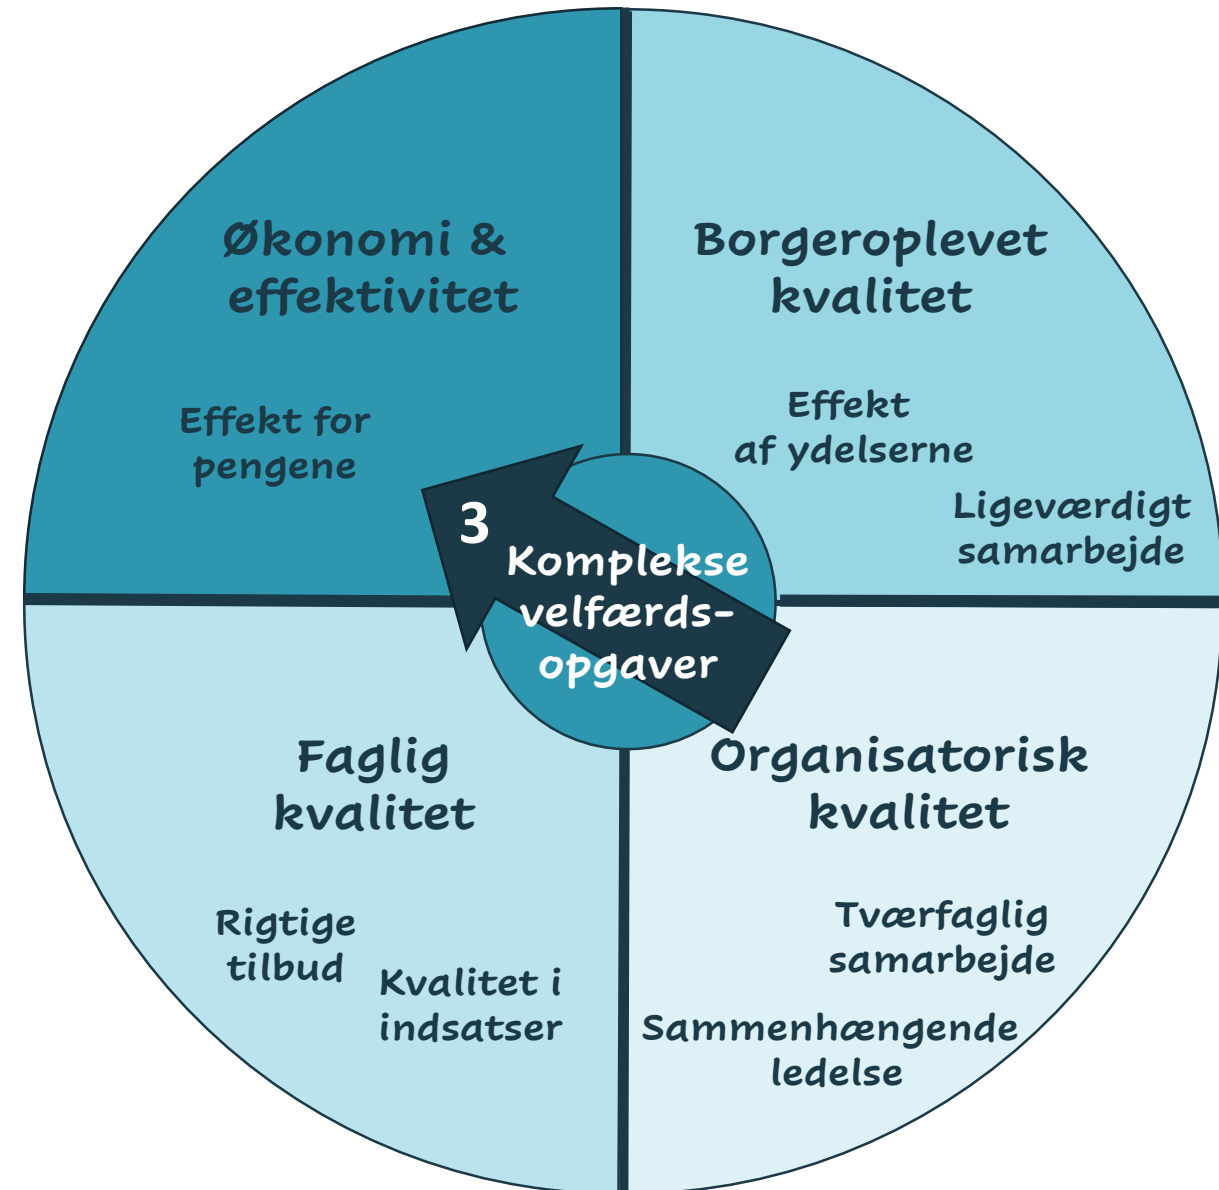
Økonomi & effektivitet

Effekt for pengene

Borgeroplevet kvalitet

Effekt af ydelserne

Ligeværdigt samarbejde

3

Komplekse velfærds-opgaver

Faglig kvalitet

Rigtige tilbud

Kvalitet i indsatser

Organisatorisk kvalitet

Tværfaglig samarbejde

Sammenhængende ledelse